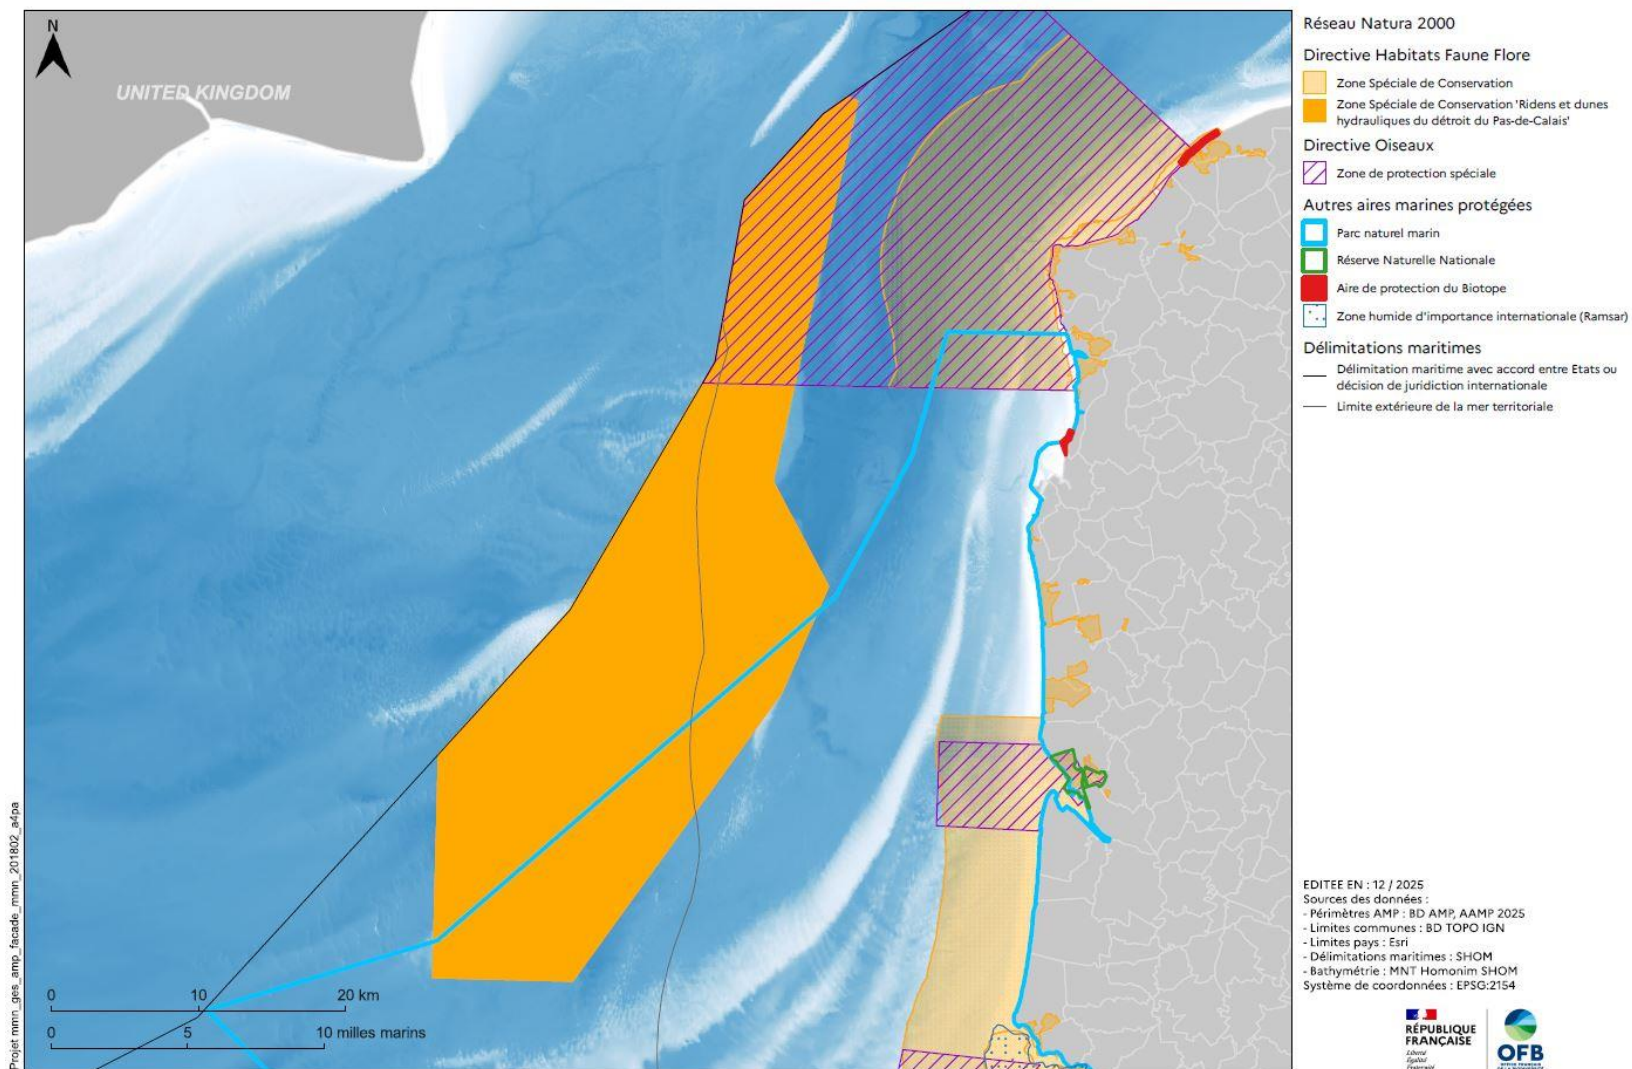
N

UNITED KINGDOM

0 10 20 km

0 5 10 milles marins

Projet mmn_ges_amp_facade_mmn_201802_a4pa

Réseau Natura 2000

Directive Habitats Faune Flore

Zone Spéciale de Conservation

Zone Spéciale de Conservation 'Ridens et dunes hydrauliques du détroit du Pas-de-Calais'

Directive Oiseaux

Zone de protection spéciale

Autres aires marines protégées

Parc naturel marin

Réserve Naturelle Nationale

Aire de protection du Biotope

Zone humide d'importance internationale (Ramsar)

Délimitations maritimes

Délimitation maritime avec accord entre Etats ou décision de juridiction internationale

Limite extérieure de la mer territoriale

EDITEE EN : 12 / 2025
Sources des données :
- Périmètres AMP : BD AMP, AAMP 2025
- Limites communes : BD TOPO IGN
- Limites pays : Esri
- Délimitations maritimes : SHOM
- Bathymétrie : MNT Homonim SHOM
Système de coordonnées : EPSG:2154

RÉPUBLIQUE FRANÇAISE
Liberté
Égalité
Fraternité

OFB